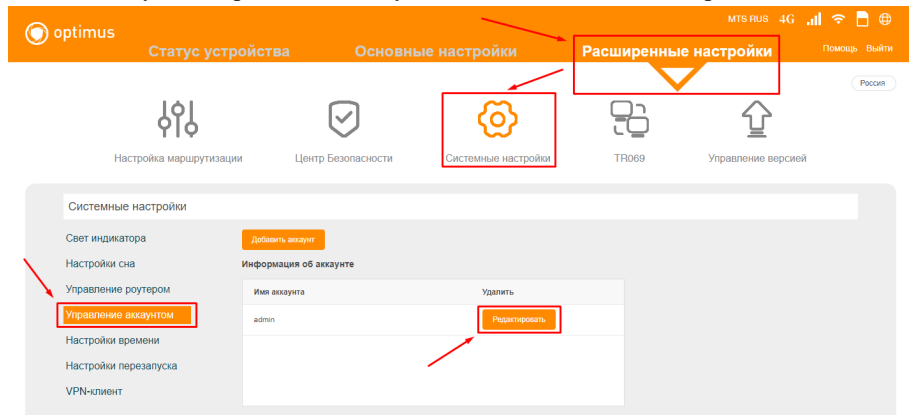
optimus

MTS RUS 4G

Статус устройства Основные настройки Расширенные настройки Помощь Выйти

Россия

Настройка маршрутизации Центр Безопасности Системные настройки TR069 Управление версией

Системные настройки

Свет индикатора
Настройки сна
Управление роутером
Управление аккаунтом
Настройки времени
Настройки перезапуска
VPN-клиент

Добавить аккаунт

Информация об аккаунте

| Имя аккаунта | Удалить |
|---|---|
| admin | Редактировать |